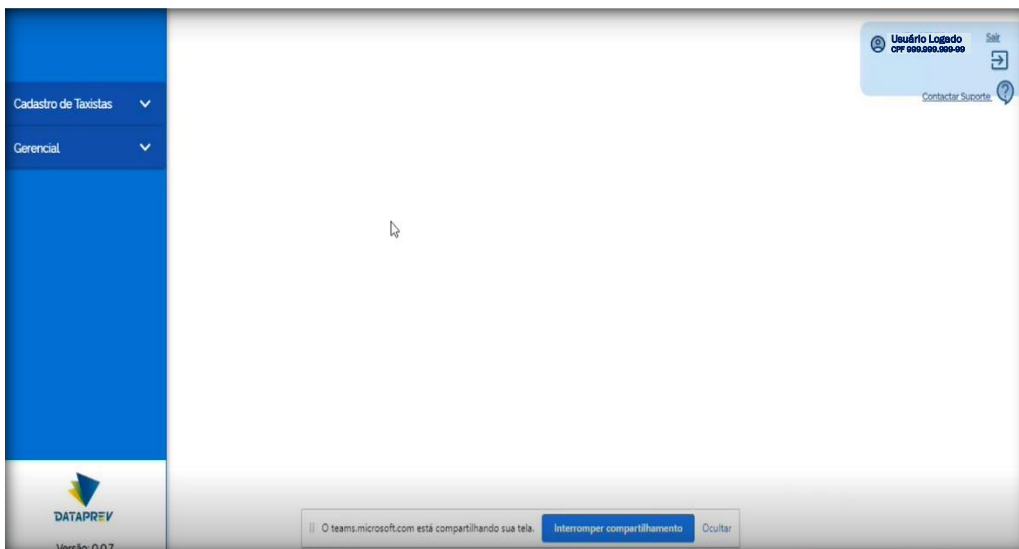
Cadastro de Taxistas

Gerencial

Usuário Logado
CPF 999.999.999-99

Sair

Contactar Suporte

DATAPREV

Versão: 0.0.7

O teams.microsoft.com está compartilhando sua tela.

Interromper compartilhamento

Ocultar